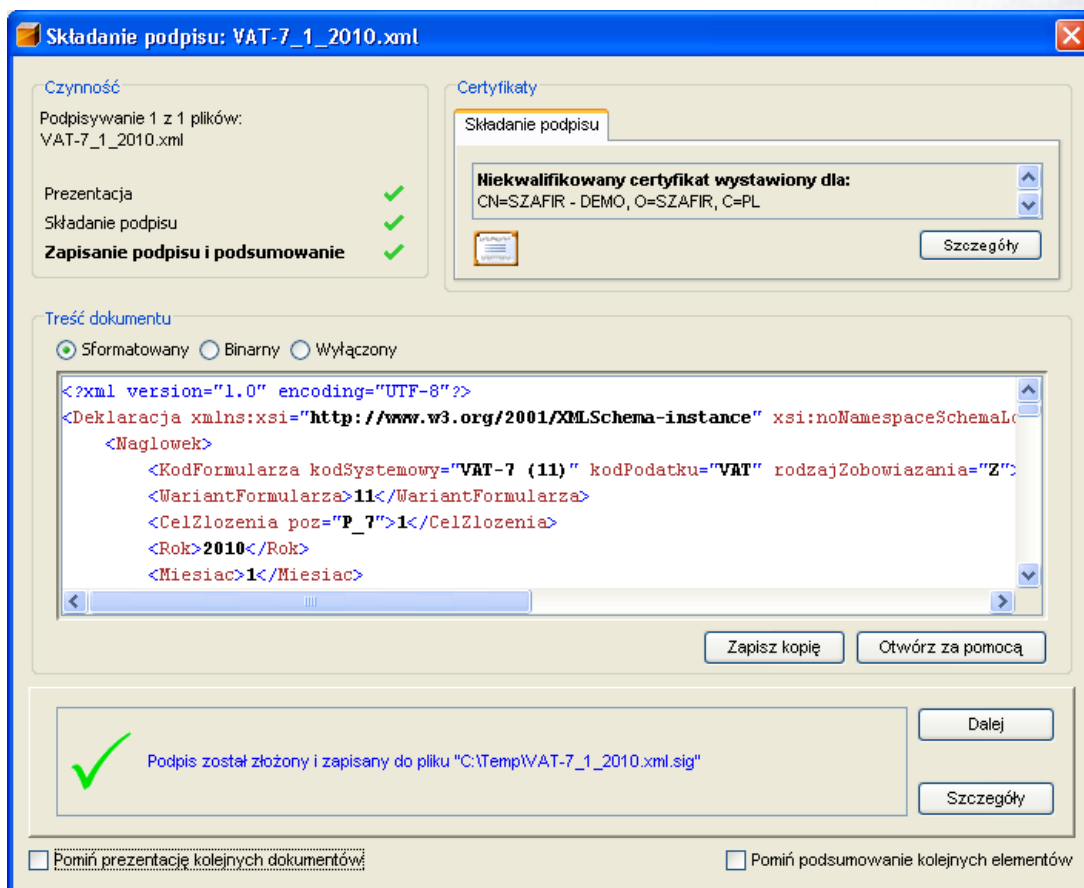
Składanie podpisu: VAT-7_1_2010.xml

Czynność

Podpisywanie 1 z 1 plików:
VAT-7_1_2010.xml

Prezentacja
Składanie podpisu
**Zapisanie podpisu i podsumowanie**

Certyfikaty

Składanie podpisu

**Niekwalifikowany certyfikat wystawiony dla:**
CN=SZAFIR - DEMO, O=SZAFIR, C=PL

Szczegóły

Treść dokumentu

Sformatowany Binarny Wyłączony

<?xml version="1.0" encoding="UTF-8"?>
<Deklaracja xmlns:xsi="http://www.w3.org/2001/XMLSchema-instance" xsi:noNamespaceSchemaLo
<Naglowek>
<KodFormularza kodSystemowy="VAT-7 (11)" kodPodatku="VAT" rodzajZobowiazania="Z">
<WariantFormularza>11</WariantFormularza>
<CelZlozenia poz="P_7">1</CelZlozenia>
<Rok>2010</Rok>
<Miesiac>1</Miesiac>

Zapisz kopię
Otwórz za pomocą

Podpis został złożony i zapisany do pliku "C:\Temp\VAT-7_1_2010.xml.sig"

Dalej
Szczegóły

Pomiń prezentację kolejnych dokumentów
Pomiń podsumowanie kolejnych elementów